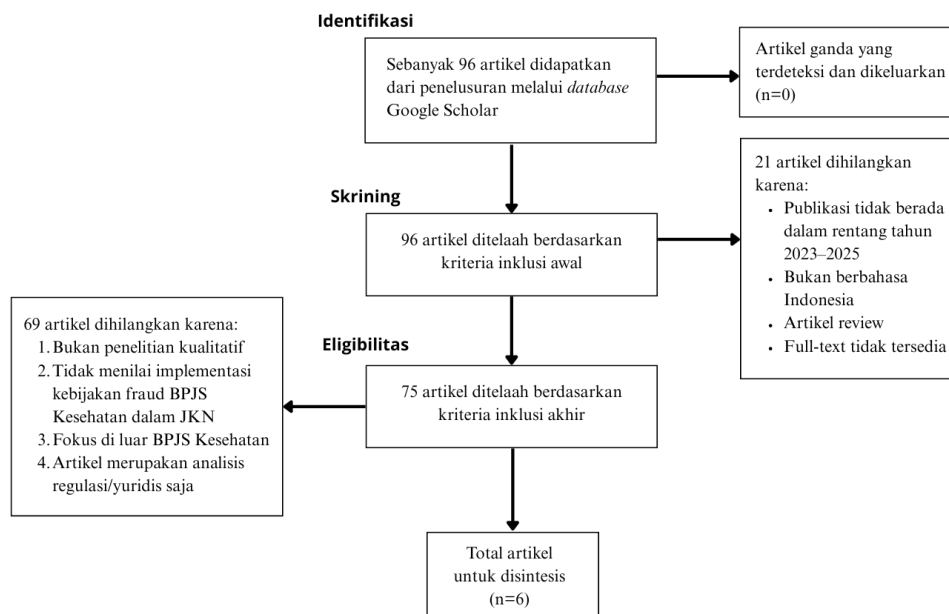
Identifikasi

Sebanyak 96 artikel didapatkan dari penelusuran melalui *database* Google Scholar

Artikel ganda yang terdeteksi dan dikeluarkan (n=0)

Skrining

96 artikel ditelaah berdasarkan kriteria inklusi awal

21 artikel dihilangkan karena:
- Publikasi tidak berada dalam rentang tahun 2023–2025
- Bukan berbahasa Indonesia
- Artikel review
- Full-text tidak tersedia

Eligibilitas

69 artikel dihilangkan karena:
1. Bukan penelitian kualitatif
2. Tidak menilai implementasi kebijakan fraud BPJS Kesehatan dalam JKN
3. Fokus di luar BPJS Kesehatan
4. Artikel merupakan analisis regulasi/yuridis saja

75 artikel ditelaah berdasarkan kriteria inklusi akhir

Total artikel untuk disintesis (n=6)